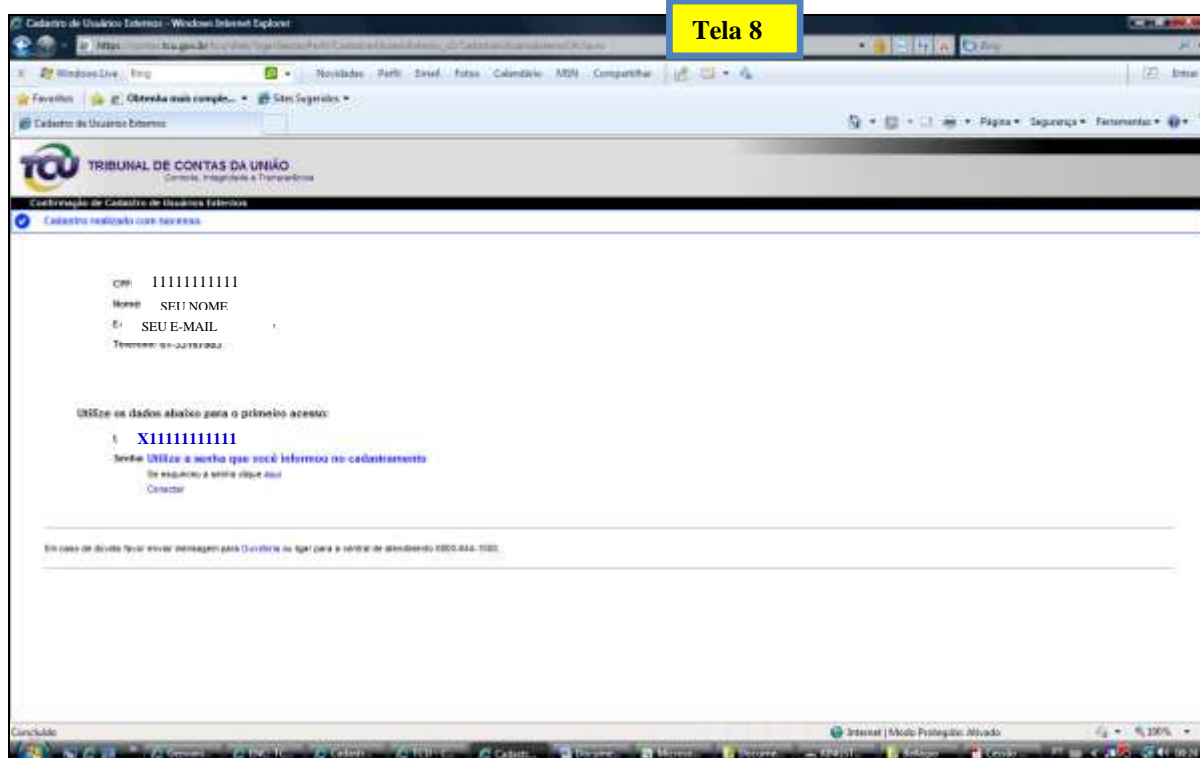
Cadastro de Usuários Externos - Windows Internet Explorer

Tela 8

https://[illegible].tcu.gov.br/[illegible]

Windows Live Bing Novidades Perfil Email Fotos Calendário MSN Compartilhar

Favoritos Obtenha mais comple... Sites Sugeridos

Cadastro de Usuários Externos

Página Segurança Ferramentas

TRIBUNAL DE CONTAS DA UNIÃO
Controle, Integridade e Transparência

Confirmação de Cadastro de Usuários Externos

Cadastro realizado com sucesso.

CPF 11111111111
Nome SEU NOME
E- SEU E-MAIL
Telefone: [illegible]

Utilize os dados abaixo para o primeiro acesso:

L X11111111111
Senha: Utilize a senha que você informou no cadastramento
Se esqueceu a senha clique aqui
Conectar

Em caso de dúvida favor enviar mensagem para Ouvidoria ou ligar para a central de atendimento 0800-644-1500.

Concluído

Internet | Modo Protegido: Ativado

100%